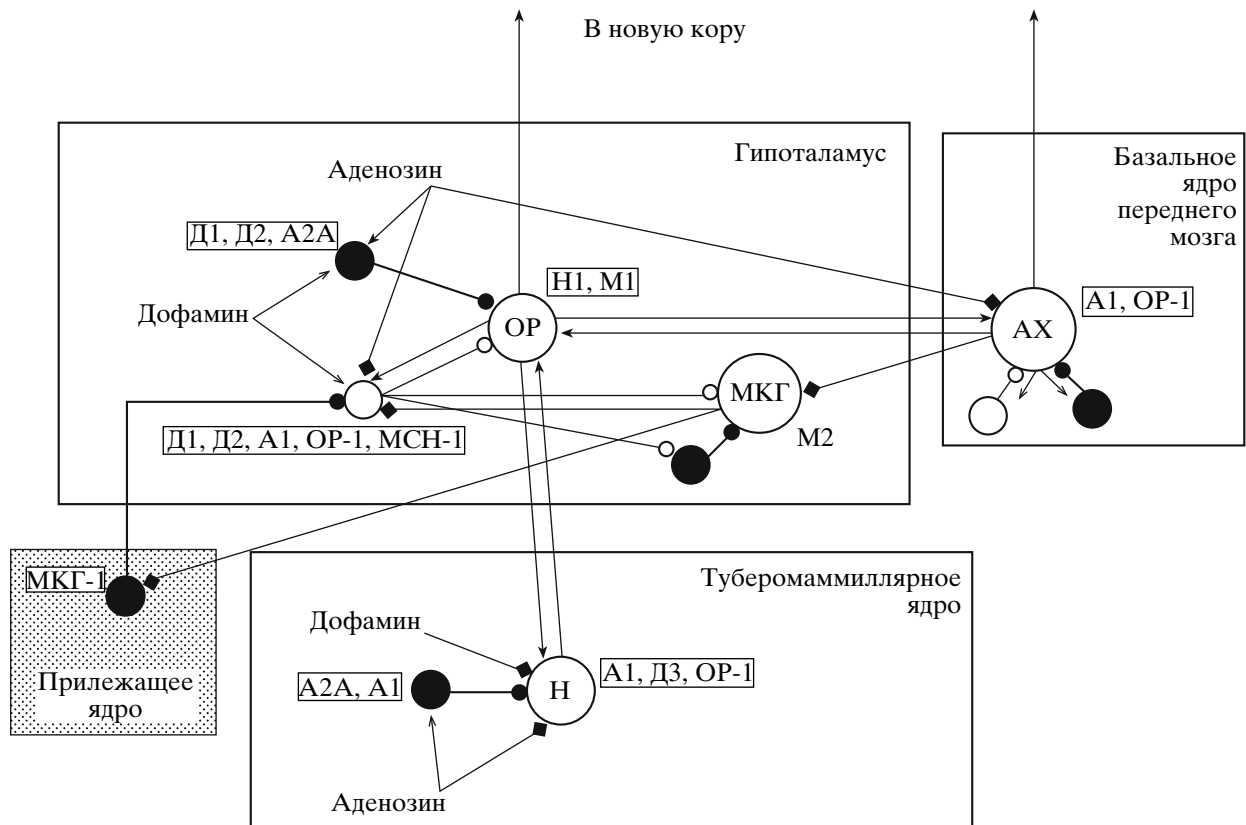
В новую кору

Гипоталамус

Аденозин

Д1, Д2, А2А

Н1, М1

Дофамин

ОР

Д1, Д2, А1, ОР-1, МСН-1

МКГ

М2

Базальное ядро переднего мозга

А1, ОР-1

АХ

МКГ-1

Прилежащее ядро

Туберомаммиллярное ядро

Дофамин

А2А, А1

Н

А1, Д3, ОР-1

Аденозин